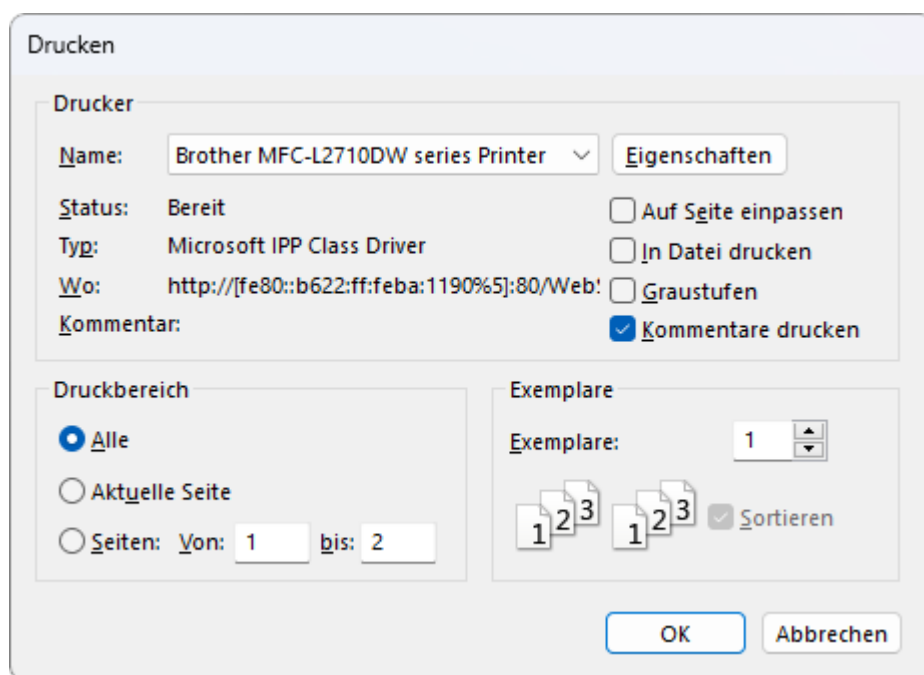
Drucken

Drucker

Name: Brother MFC-L2710DW series Printer

Eigenschaften

Status: Bereit

Typ: Microsoft IPP Class Driver

Wo: http://[fe80::b622:ff:feba:1190%5]:80/Web!

Kommentar:

Auf Seite einpassen

In Datei drucken

Graustufen

Kommentare drucken

Druckbereich

Alle

Aktuelle Seite

Seiten: Von: 1 bis: 2

Exemplare

Exemplare: 1

1 2 3 1 2 3

Sortieren

OK

Abbrechen